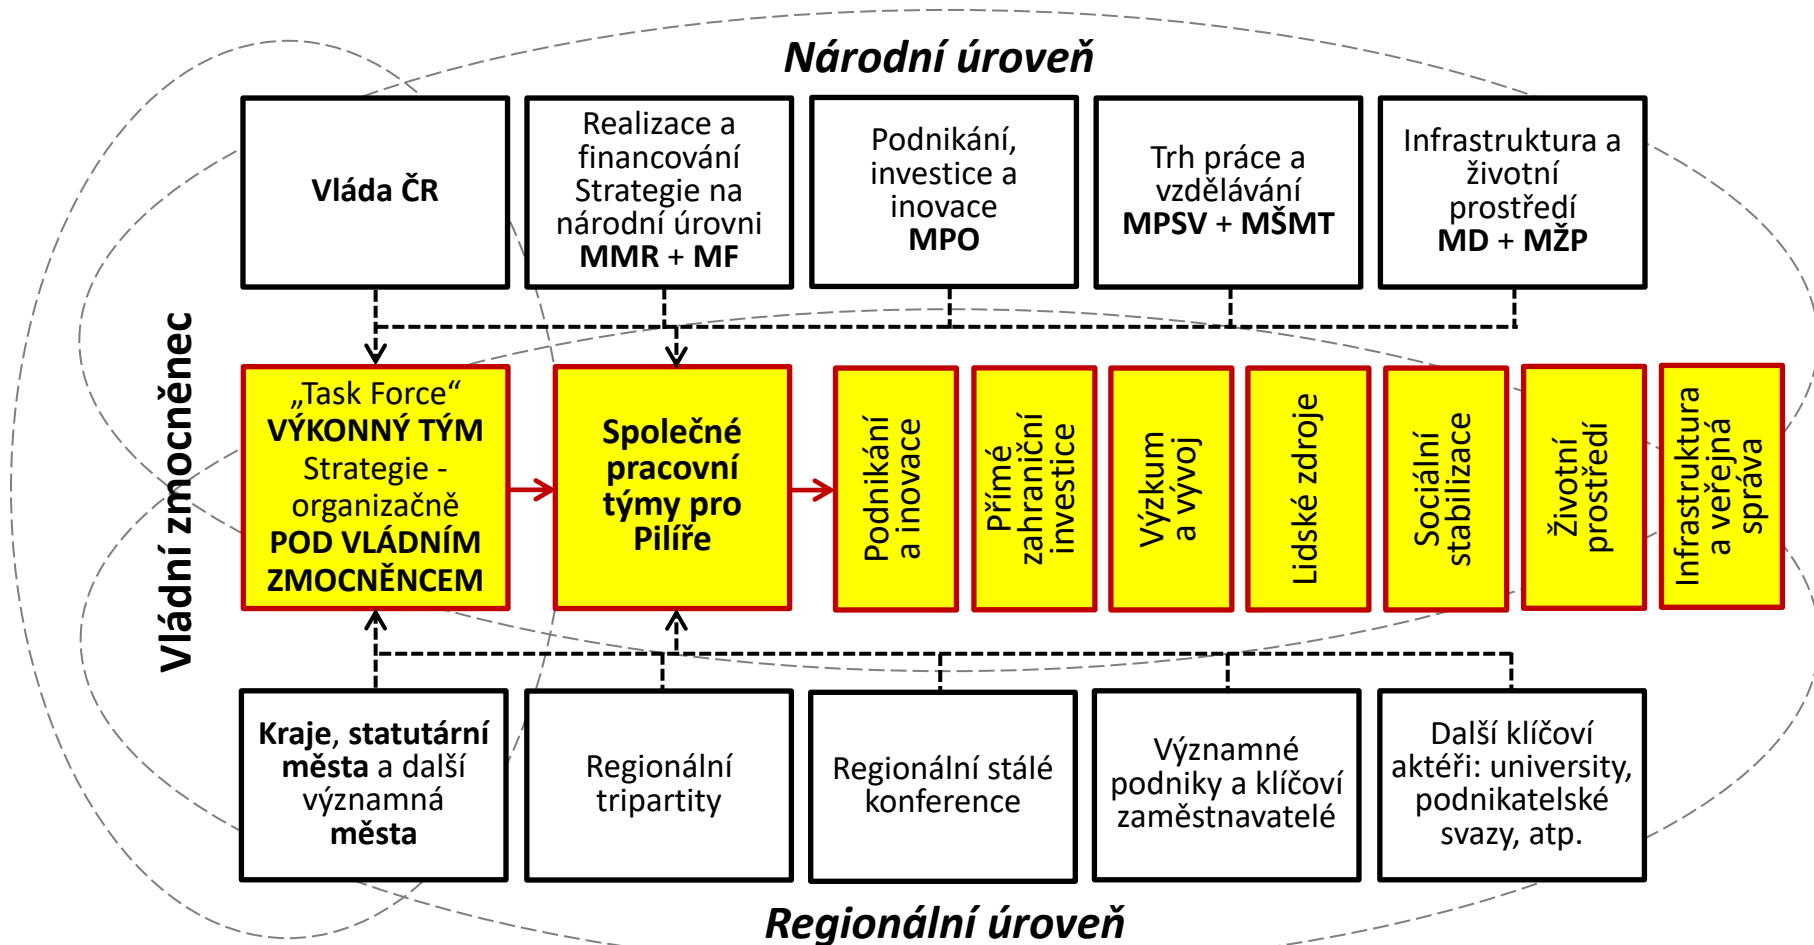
Národní úroveň

Vláda ČR

Realizace a financování Strategie na národní úrovni MMR + MF

Podnikání, investice a inovace MPO

Trh práce a vzdělávání MPSV + MŠMT

Infrastruktura a životní prostředí MD + MŽP

Vládní zmocněnec

„Task Force“ VÝKONNÝ TÝM Strategie - organizačně POD VLÁDNÍM ZMOCNĚNCEM

Společné pracovní týmy pro Pilíře

Podnikání a inovace

Přímé zahraniční investice

Výzkum a vývoj

Lidské zdroje

Sociální stabilizace

Životní prostředí

Infrastruktura a veřejná správa

Kraje, statutární města a další významná města

Regionální tripartity

Regionální stálé konference

Významné podniky a klíčoví zaměstnavatelé

Další klíčoví aktéři: university, podnikatelské svazy, atp.

Regionální úroveň